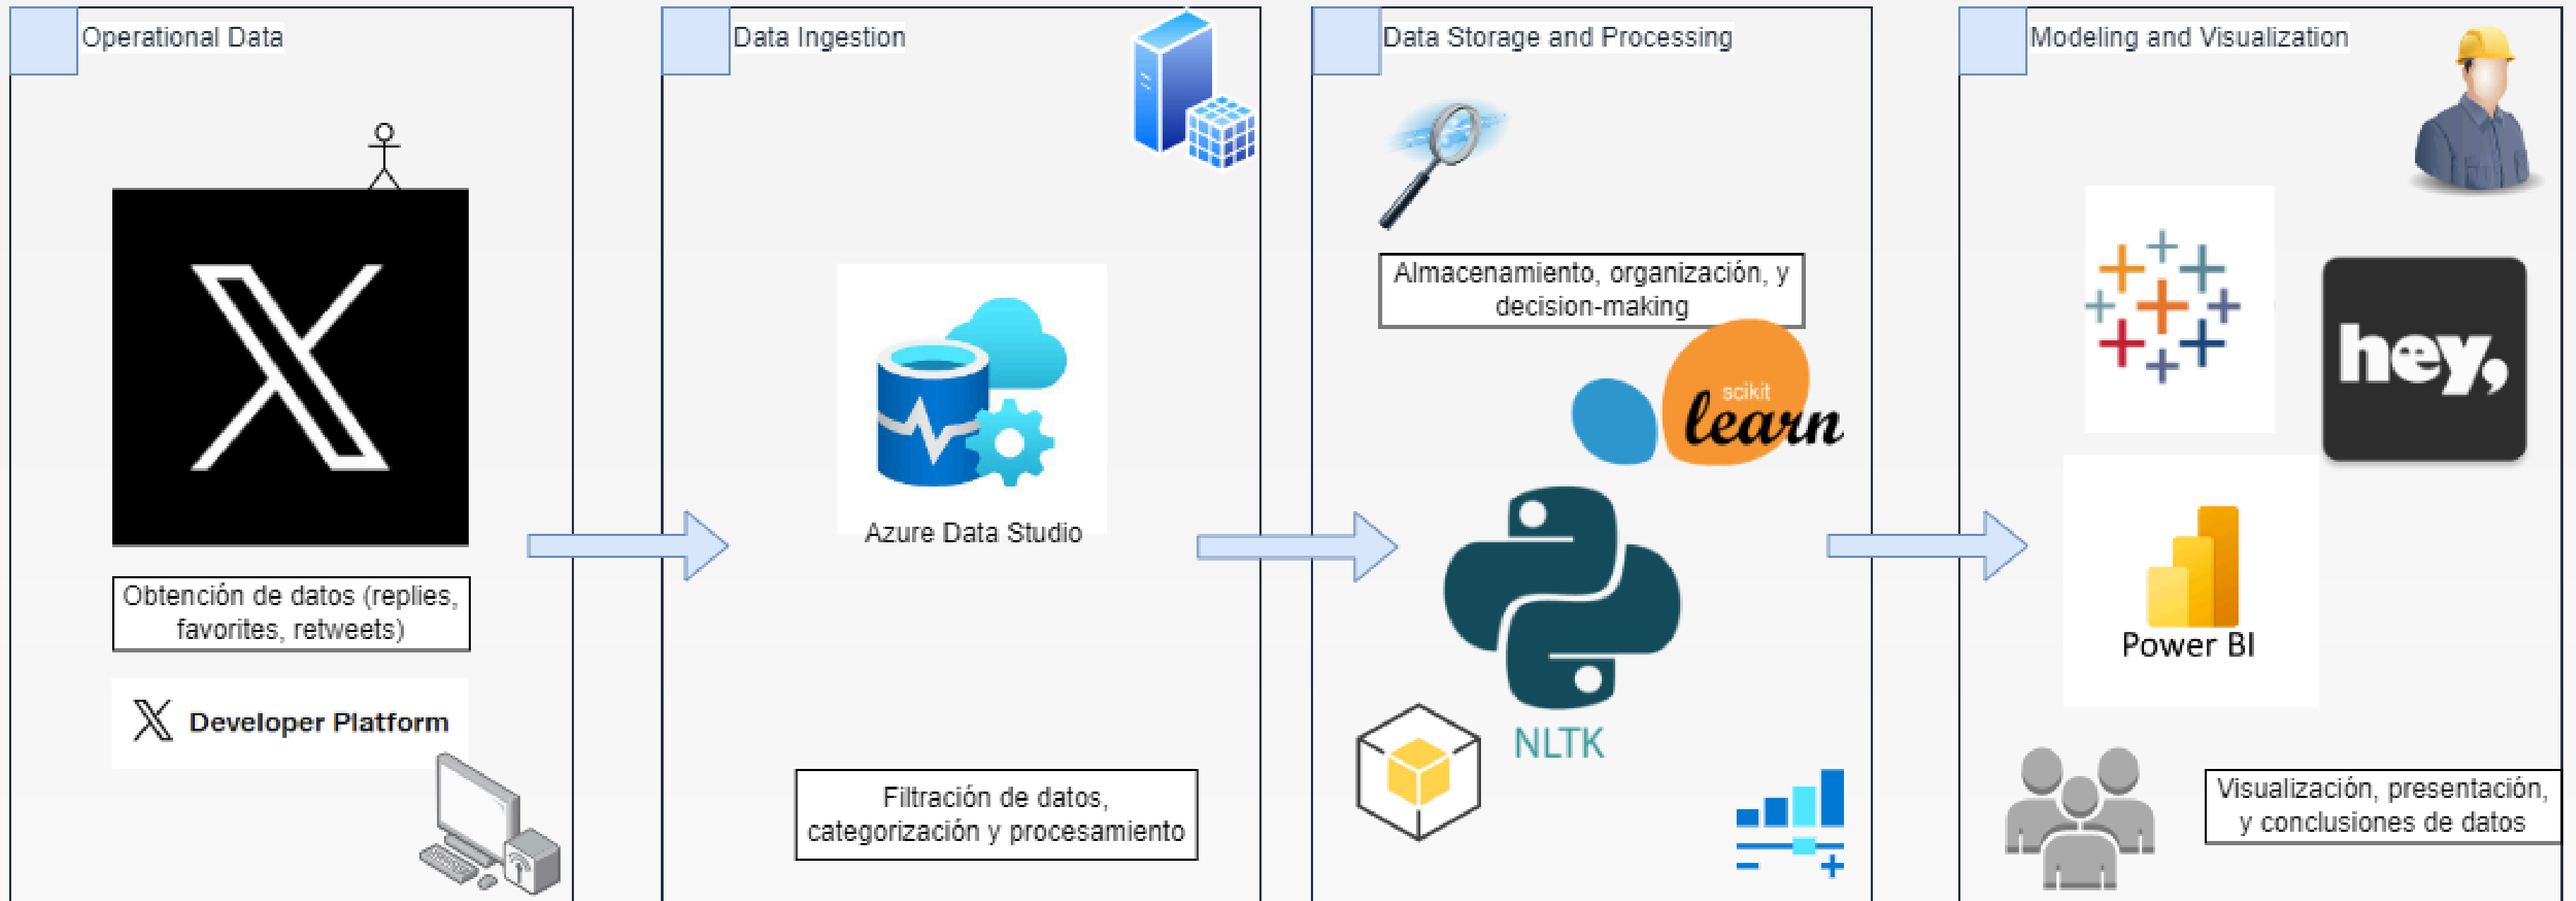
Operational Data

Obtención de datos (replies, favorites, retweets)

Developer Platform

Data Ingestion

Azure Data Studio

Filtración de datos, categorización y procesamiento

Data Storage and Processing

Almacenamiento, organización, y decision-making

scikit learn

NLTK

Modeling and Visualization

hey,

Power BI

Visualización, presentación, y conclusiones de datos